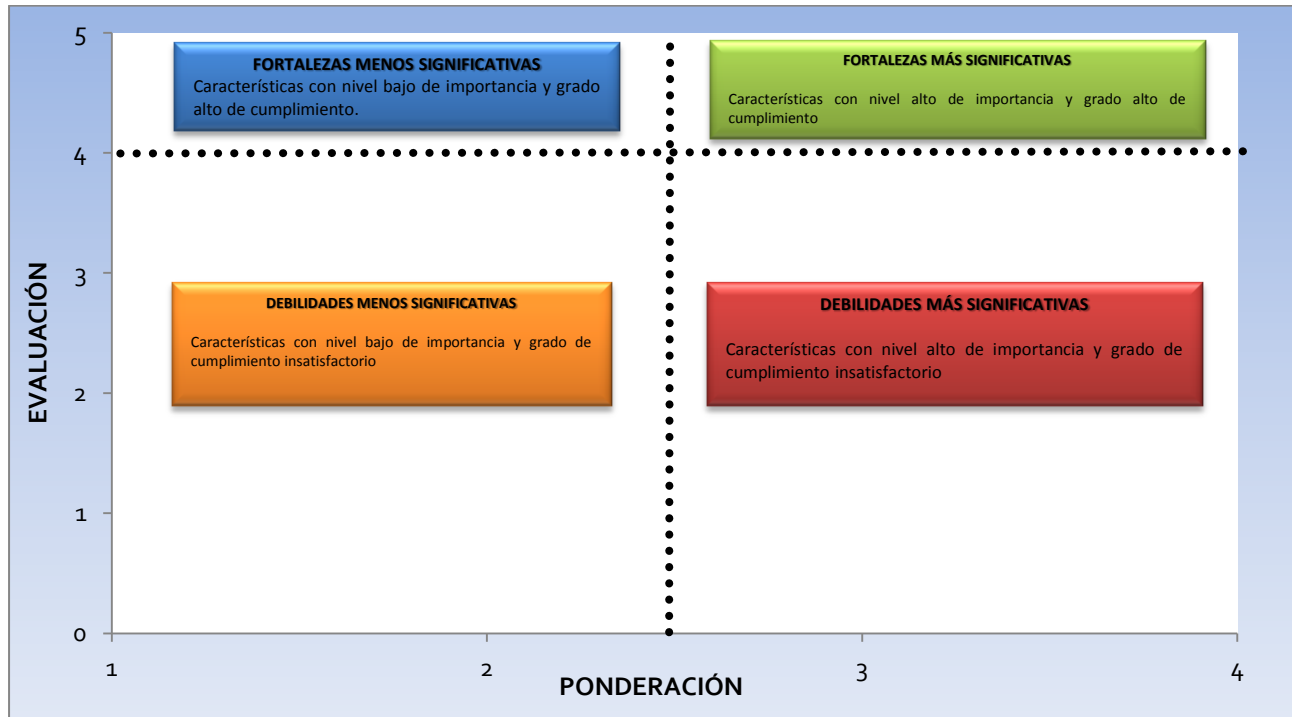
5

4

3

2

1

0

EVALUACIÓN

FORTALEZAS MENOS SIGNIFICATIVAS
Características con nivel bajo de importancia y grado alto de cumplimiento.

FORTALEZAS MÁS SIGNIFICATIVAS
Características con nivel alto de importancia y grado alto de cumplimiento

DEBILIDADES MENOS SIGNIFICATIVAS
Características con nivel bajo de importancia y grado de cumplimiento insatisfactorio

DEBILIDADES MÁS SIGNIFICATIVAS
Características con nivel alto de importancia y grado de cumplimiento insatisfactorio

1

2

3

4

PONDERACIÓN